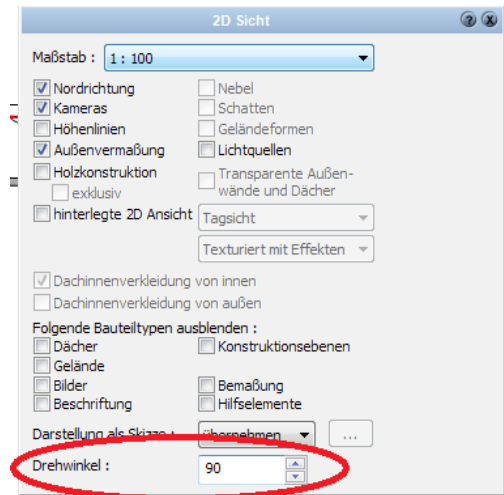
2D Sicht

Maßstab : 1 : 100

Nordrichtung
Kameras
Höhenlinien
Außenvermaßung
Holzkonstruktion
exklusiv
hinterlegte 2D Ansicht

Nebel
Schatten
Geländeformen
Lichtquellen
Transparente Außenwände und Dächer
Tagsicht
Texturiert mit Effekten

Dachinnenverkleidung von innen
Dachinnenverkleidung von außen

Folgende Bauteiltypen ausblenden :
Dächer
Gelände
Bilder
Beschriftung

Konstruktionsebenen
Bemaßung
Hilfselemente

Darstellung als Skizze : übernehmen ...

Drehwinkel : 90